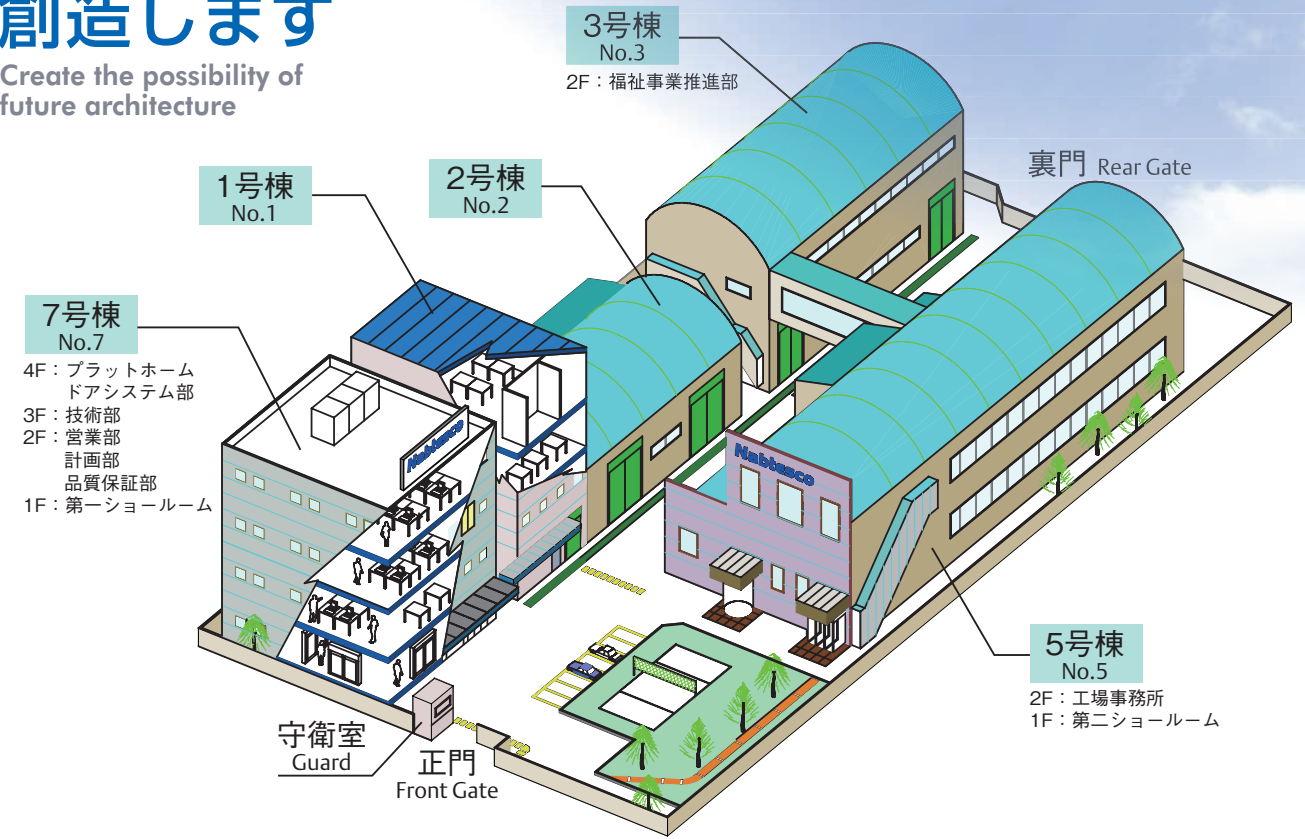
創造します
Create the possibility of future architecture

3号棟
No.3
2F：福祉事業推進部

裏門 Rear Gate

1号棟
No.1

2号棟
No.2

7号棟
No.7
4F：プラットホーム
ドアシステム部
3F：技術部
2F：営業部
計画部
品質保証部
1F：第一ショールーム

Nabtesco

Nabtesco

5号棟
No.5
2F：工場事務所
1F：第二ショールーム

守衛室
Guard

正門
Front Gate